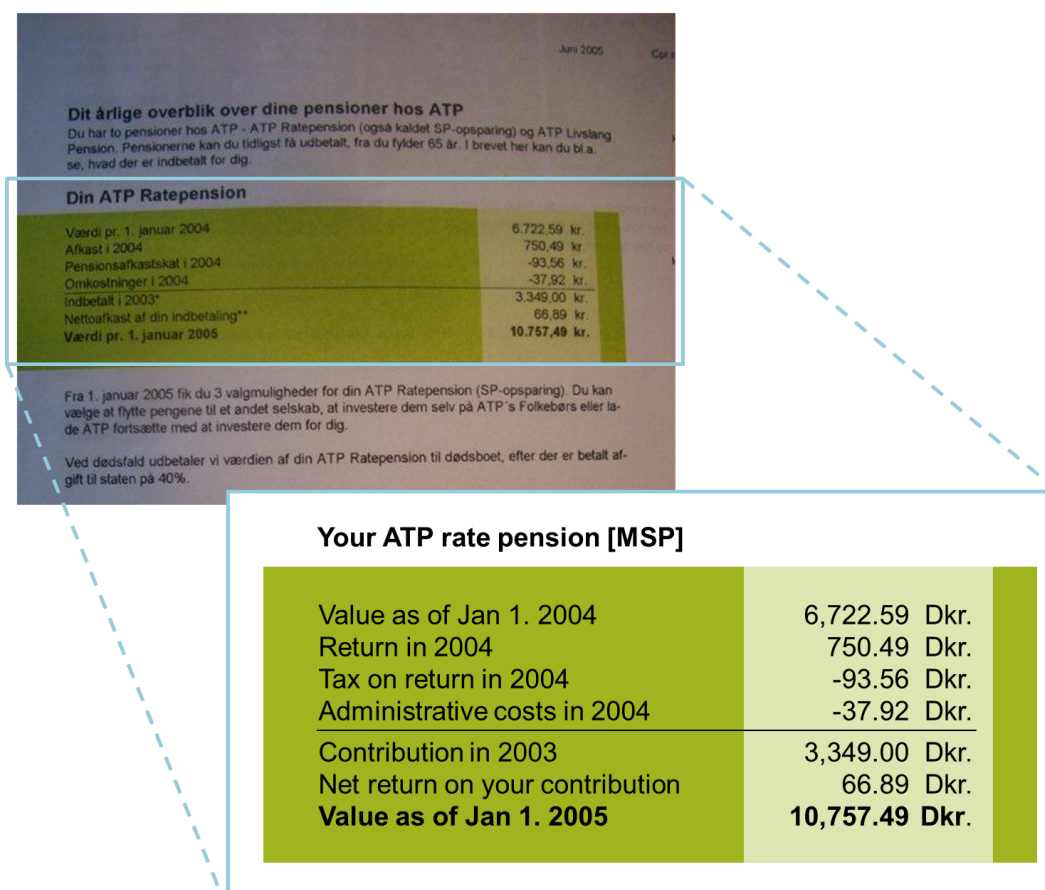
Juni 2005

Cpr.

Dit årlige overblik over dine pensioner hos ATP

Du har to pensioner hos ATP - ATP Ratepension (også kaldet SP-opsparing) og ATP Livslang Pension. Pensionerne kan du tidligst få udbetalt, fra du fylder 65 år. I brevet her kan du bl.a. se, hvad der er indbetalt for dig.

Din ATP Ratepension

| | |
|---|---|
| Værdi pr. 1. januar 2004 | 6.722,59 kr. |
| Afkast i 2004 | 750,49 kr. |
| Pensionsafkastskat i 2004 | -93,56 kr. |
| Omkostninger i 2004 | -37,92 kr. |
| Indbetalt i 2003* | 3.349,00 kr. |
| Nettoafkast af din indbetaling** | 66,89 kr. |
| **Værdi pr. 1. januar 2005** | **10.757,49 kr.** |

Fra 1. januar 2005 fik du 3 valgmuligheder for din ATP Ratepension (SP-opsparing). Du kan vælge at flytte pengene til et andet selskab, at investere dem selv på ATP´s Folkebørs eller lade ATP fortsætte med at investere dem for dig.

Ved dødsfald udbetaler vi værdien af din ATP Ratepension til dødsboet, efter der er betalt afgift til staten på 40%.

Your ATP rate pension [MSP]

| | |
|---|---|
| Value as of Jan 1. 2004 | 6,722.59 Dkr. |
| Return in 2004 | 750.49 Dkr. |
| Tax on return in 2004 | -93.56 Dkr. |
| Administrative costs in 2004 | -37.92 Dkr. |
| Contribution in 2003 | 3,349.00 Dkr. |
| Net return on your contribution | 66.89 Dkr. |
| **Value as of Jan 1. 2005** | **10,757.49 Dkr.** |